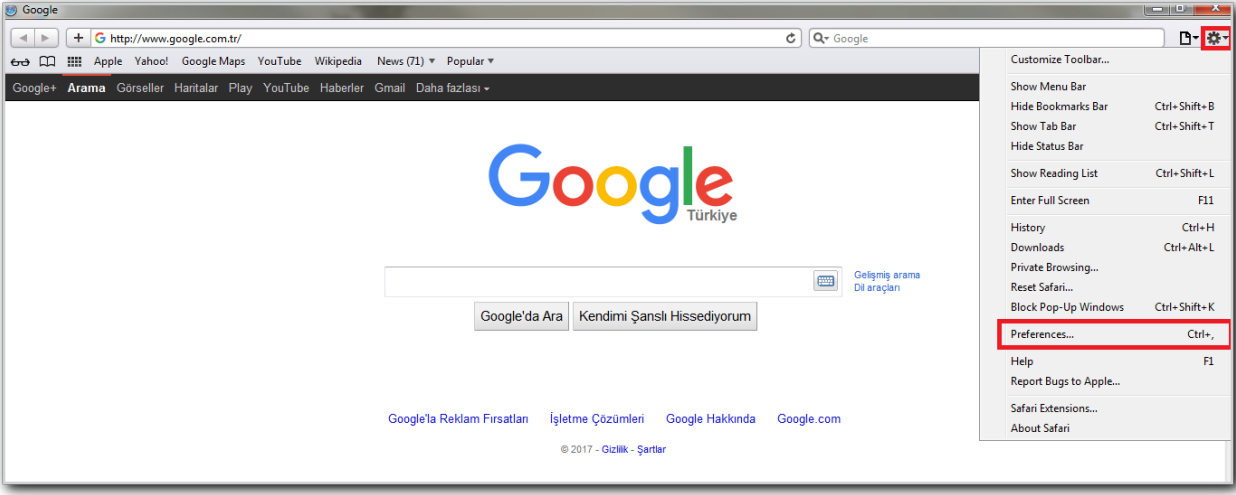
Google

http://www.google.com.tr/

Google

Apple Yahoo! Google Maps YouTube Wikipedia News (71) ▾ Popular ▾

Google+ Arama Görseller Haritalar Play YouTube Haberler Gmail Daha fazlası ▾

Google Türkiye

Gelişmiş arama
Dil araçları

Google'da Ara Kendimi Şanslı Hissediyorum

Google'la Reklam Fırsatları İşletme Çözümleri Google Hakkında Google.com

© 2017 - Gizlilik - Şartlar

Customize Toolbar...
Show Menu Bar
Hide Bookmarks Bar Ctrl+Shift+B
Show Tab Bar Ctrl+Shift+T
Hide Status Bar
Show Reading List Ctrl+Shift+L
Enter Full Screen F11
History Ctrl+H
Downloads Ctrl+Alt+L
Private Browsing...
Reset Safari...
Block Pop-Up Windows Ctrl+Shift+K
Preferences... Ctrl+,
Help F1
Report Bugs to Apple...
Safari Extensions...
About Safari